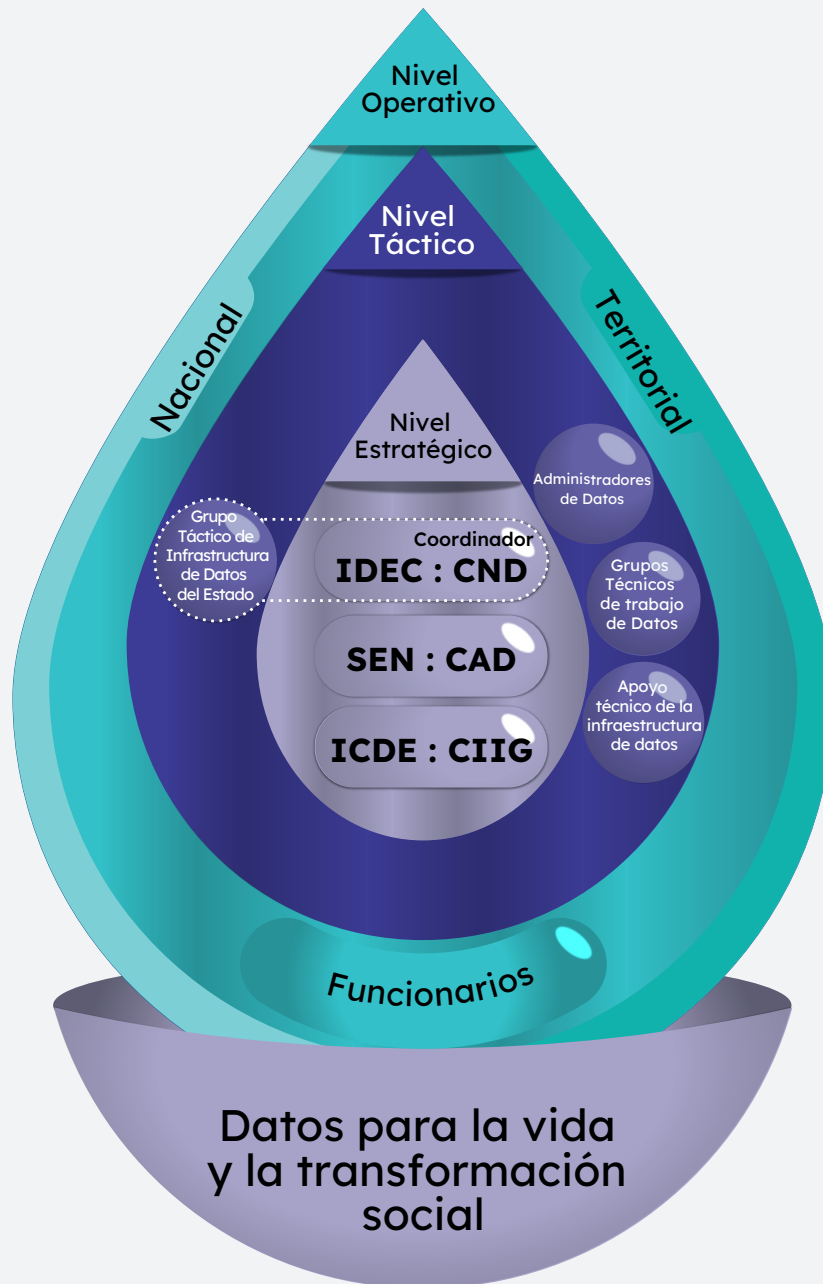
Nivel Operativo

Nivel Táctico

Nacional

Territorial

Nivel Estratégico

Administradores de Datos

Grupo Táctico de Infrastructura de Datos del Estado

Coordinador

IDEC : CND

Grupos Técnicos de trabajo de Datos

SEN : CAD

Apoyo técnico de la infraestructura de datos

ICDE : CIIG

Funcionarios

Datos para la vida y la transformación social